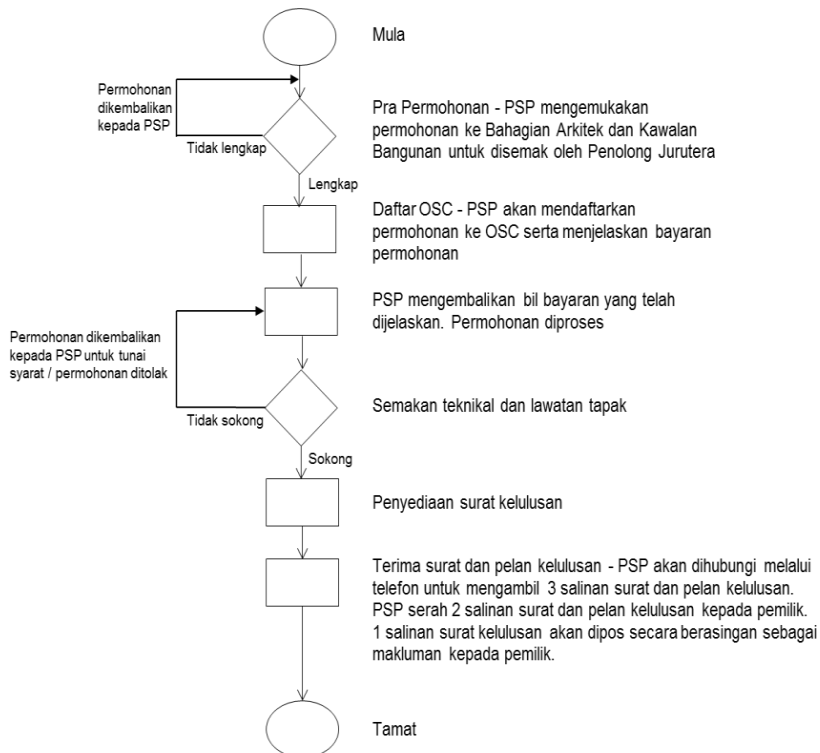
Mula

Permohonan dikembalikan kepada PSP

Tidak lengkap

Pra Permohonan - PSP mengemukakan permohonan ke Bahagian Arkitek dan Kawalan Bangunan untuk disemak oleh Penolong Jurutera

Lengkap

Daftar OSC - PSP akan mendaftarkan permohonan ke OSC serta menjelaskan bayaran permohonan

PSP mengembalikan bil bayaran yang telah dijelaskan. Permohonan diproses

Permohonan dikembalikan kepada PSP untuk tunai syarat / permohonan ditolak

Tidak sokong

Semakan teknikal dan lawatan tapak

Sokong

Penyediaan surat kelulusan

Terima surat dan pelan kelulusan - PSP akan dihubungi melalui telefon untuk mengambil 3 salinan surat dan pelan kelulusan. PSP serah 2 salinan surat dan pelan kelulusan kepada pemilik. 1 salinan surat kelulusan akan dipos secara berasingan sebagai makluman kepada pemilik.

Tamat